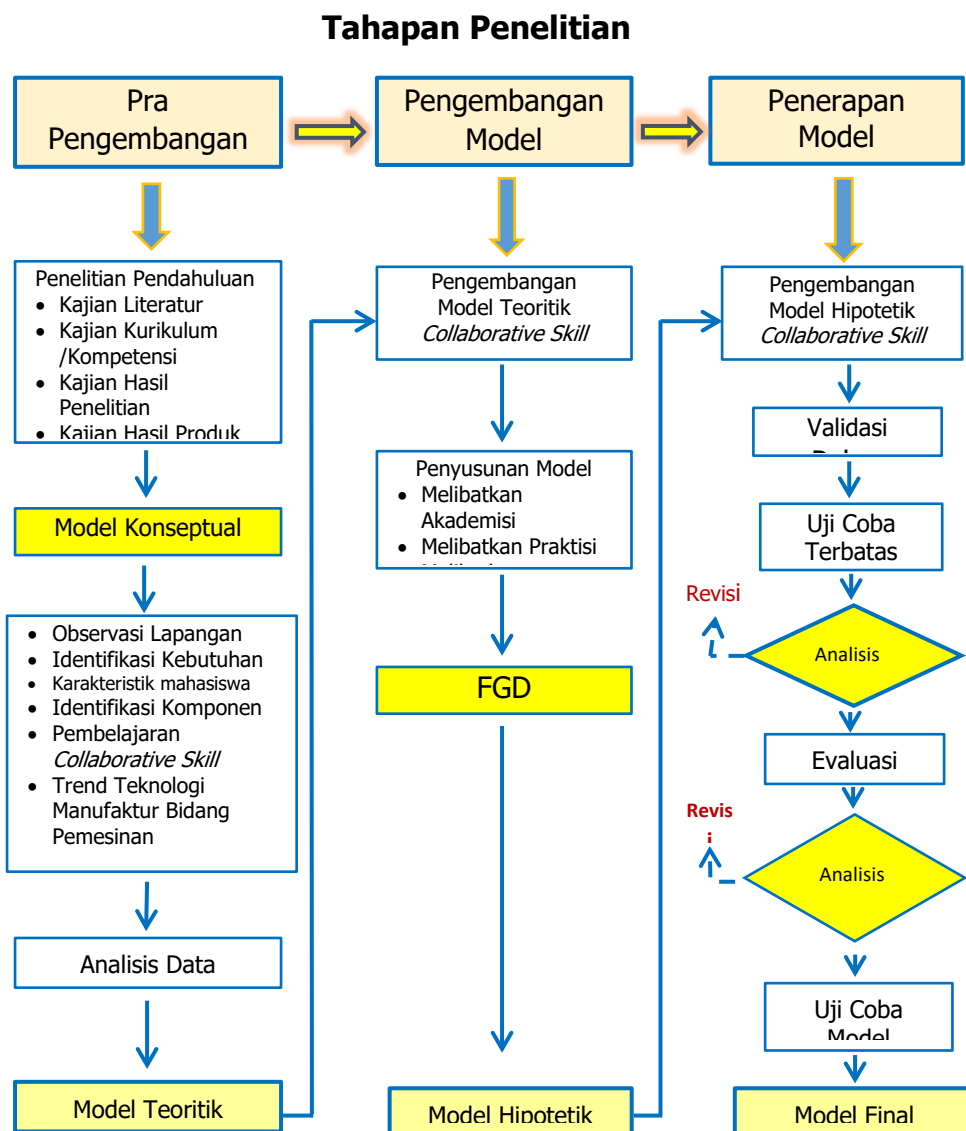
Tahapan Penelitian

Pra Pengembangan

Penelitian Pendahuluan
- Kajian Literatur
- Kajian Kurikulum /Kompetensi
- Kajian Hasil Penelitian
- Kajian Hasil Produk

Model Konseptual

- Observasi Lapangan
- Identifikasi Kebutuhan
- Karakteristik mahasiswa
- Identifikasi Komponen
- Pembelajaran *Collaborative Skill*
- Trend Teknologi Manufaktur Bidang Pemesinan

Analisis Data

Model Teoritik

Pengembangan Model

Pengembangan Model Teoritik *Collaborative Skill*

Penyusunan Model
- Melibatkan Akademisi
- Melibatkan Praktisi
- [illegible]

FGD

Model Hipotetik

Penerapan Model

Pengembangan Model Hipotetik *Collaborative Skill*

Validasi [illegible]

Uji Coba Terbatas

Revisi

Analisis

Evaluasi

Revis i

Analisis

Uji Coba Model

Model Final